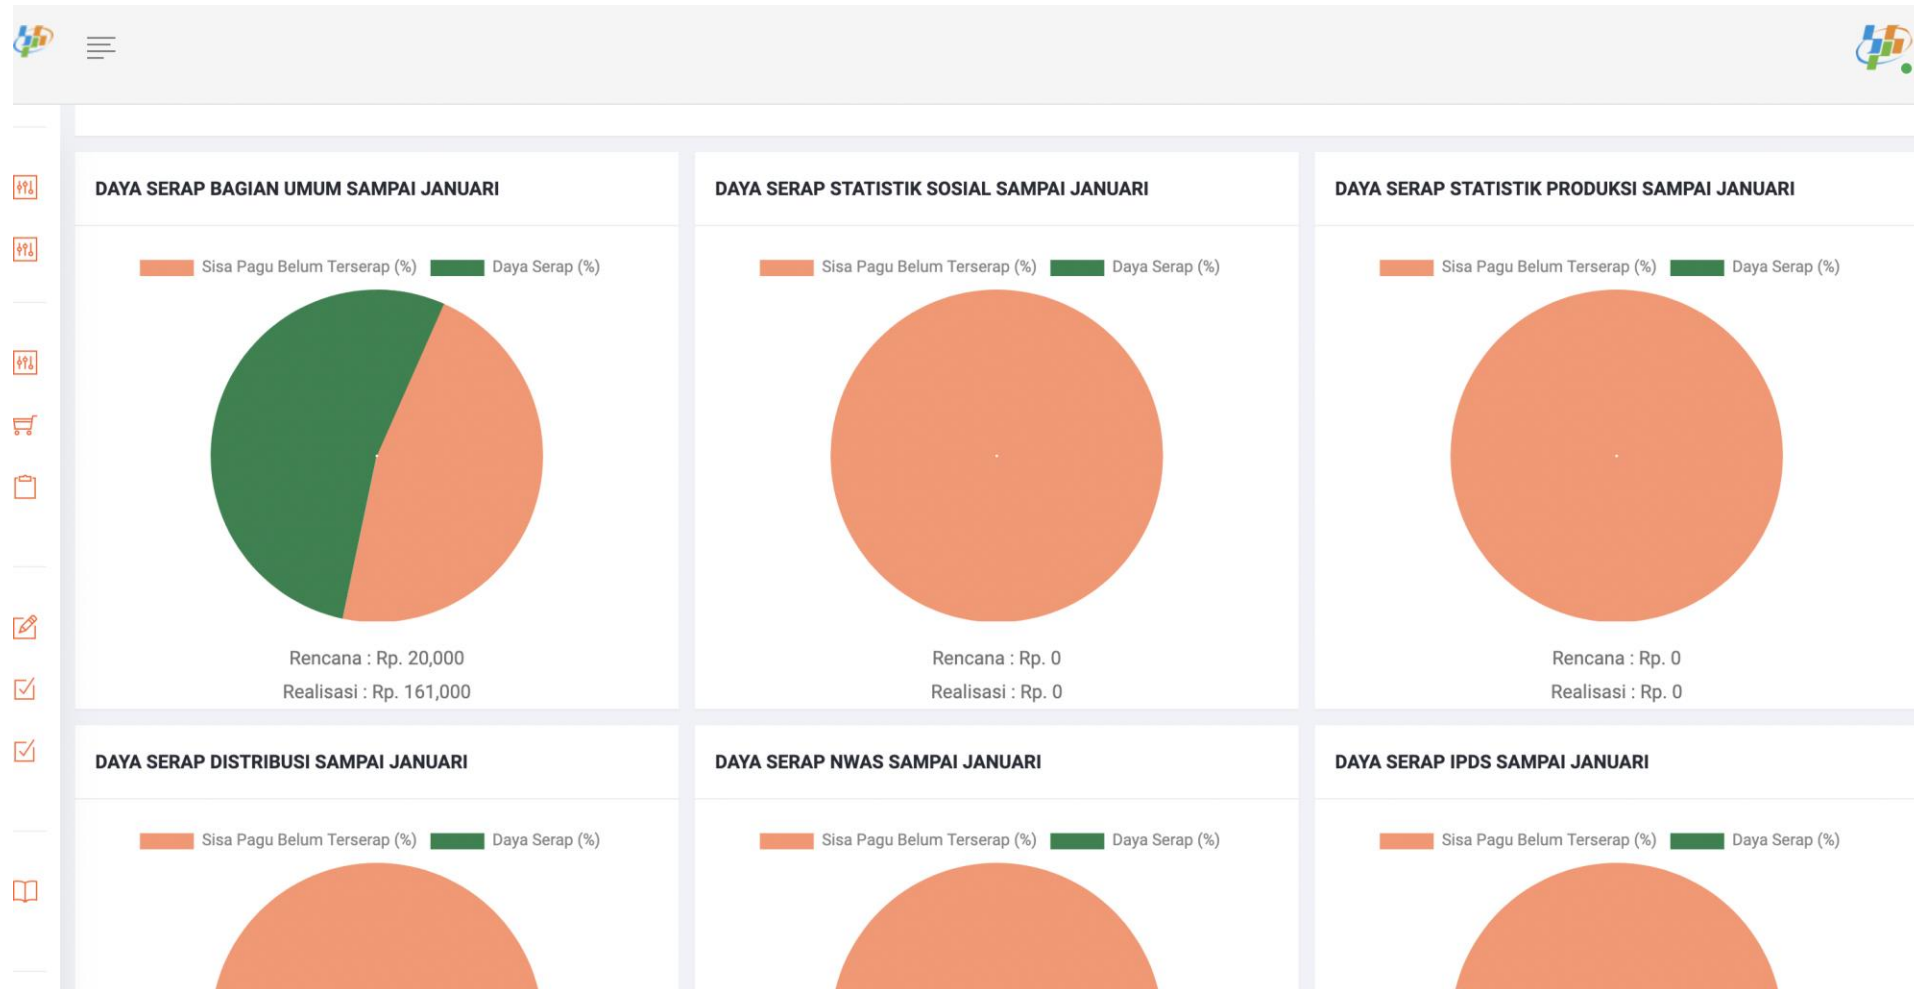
DAYA SERAP BAGIAN UMUM SAMPAI JANUARI

Sisa Pagu Belum Terserap (%) Daya Serap (%)

Rencana : Rp. 20,000
Realisasi : Rp. 161,000

DAYA SERAP STATISTIK SOSIAL SAMPAI JANUARI

Sisa Pagu Belum Terserap (%) Daya Serap (%)

Rencana : Rp. 0
Realisasi : Rp. 0

DAYA SERAP STATISTIK PRODUKSI SAMPAI JANUARI

Sisa Pagu Belum Terserap (%) Daya Serap (%)

Rencana : Rp. 0
Realisasi : Rp. 0

DAYA SERAP DISTRIBUSI SAMPAI JANUARI

Sisa Pagu Belum Terserap (%) Daya Serap (%)

DAYA SERAP NWAS SAMPAI JANUARI

Sisa Pagu Belum Terserap (%) Daya Serap (%)

DAYA SERAP IPDS SAMPAI JANUARI

Sisa Pagu Belum Terserap (%) Daya Serap (%)